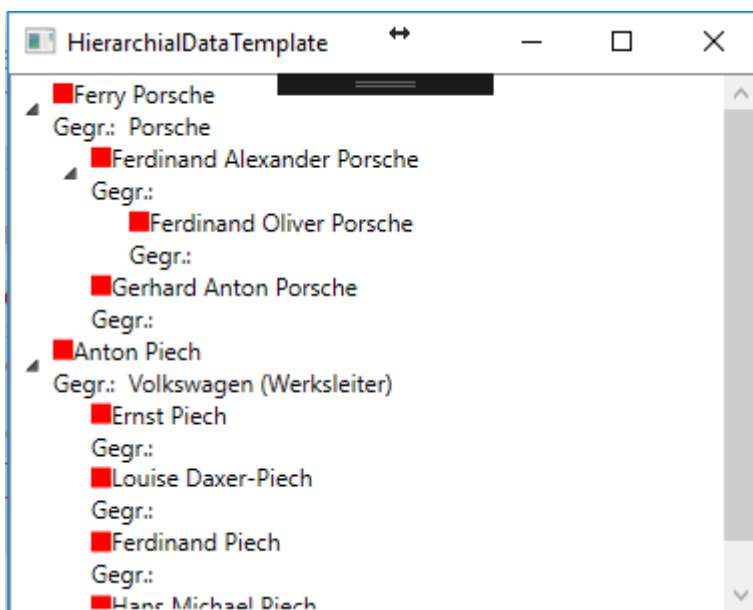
HierarchialDataTemplate

Ferry Porsche
Gegr.: Porsche
Ferdinand Alexander Porsche
Gegr.:
Ferdinand Oliver Porsche
Gegr.:
Gerhard Anton Porsche
Gegr.:
Anton Piech
Gegr.: Volkswagen (Werksleiter)
Ernst Piech
Gegr.:
Louise Daxer-Piech
Gegr.:
Ferdinand Piech
Gegr.:
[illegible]